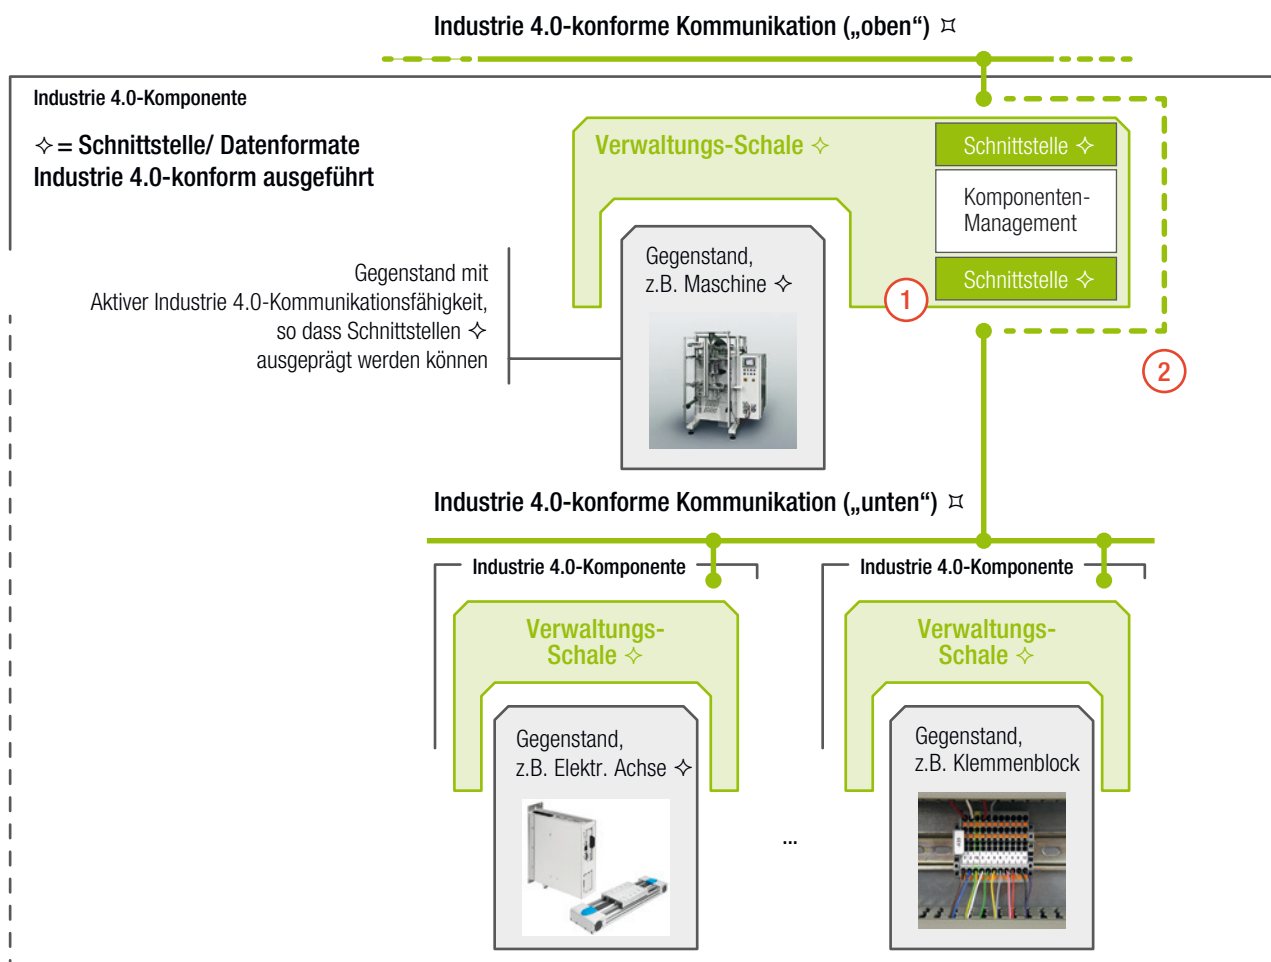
Industrie 4.0-konforme Kommunikation („oben“) ⌑

Industrie 4.0-Komponente

✧ = Schnittstelle/ Datenformate Industrie 4.0-konform ausgeführt

Verwaltungs-Schale ✧

Schnittstelle ✧

Komponenten-Management

Schnittstelle ✧

Gegenstand mit Aktiver Industrie 4.0-Kommunikationsfähigkeit, so dass Schnittstellen ✧ ausgeprägt werden können

Gegenstand, z.B. Maschine ✧

1

2

Industrie 4.0-konforme Kommunikation („unten“) ⌑

Industrie 4.0-Komponente

Verwaltungs-Schale ✧

Gegenstand, z.B. Elektr. Achse ✧

...

Industrie 4.0-Komponente

Verwaltungs-Schale ✧

Gegenstand, z.B. Klemmenblock